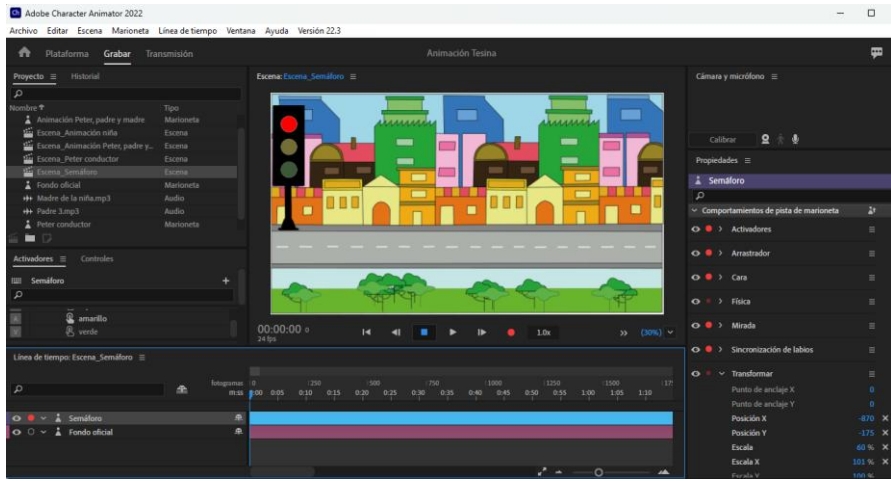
Adobe Character Animator 2022

Archivo Editar Escena Marioneta Línea de tiempo Ventana Ayuda Versión 22.3

Plataforma Grabar Transmisión

Animación Tesina

Proyecto ≡ Historial

Nombre Tipo
Animación Peter, padre y madre Marioneta
Escena_Animación niña Escena
Escena_Animación Peter, padre y... Escena
Escena_Peter conductor Escena
Escena_Semáforo Escena
Fondo oficial Marioneta
Madre de la niña.mp3 Audio
Padre 3.mp3 Audio
Peter conductor Marioneta

Activadores ≡ Controles

Semáforo

amarillo
verde

Escena: Escena_Semáforo ≡

00:00:00 0
24 fps

1.0x

(30%)

Cámara y micrófono ≡

Calibrar

Propiedades ≡

Semáforo

Comportamientos de pista de marioneta

Activadores

Arrastrador

Cara

Física

Mirada

Sincronización de labios

Transformar

Punto de anclaje X 0

Punto de anclaje Y 0

Posición X -870

Posición Y -175

Escala 60 %

Escala X 101 %

Escala Y 100 %

Línea de tiempo: Escena_Semáforo ≡

fotogramas 0 250 500 750 1000 1250 1500
m:ss 0:00 0:05 0:10 0:15 0:20 0:25 0:30 0:35 0:40 0:45 0:50 0:55 1:00 1:05 1:10

Semáforo

Fondo oficial